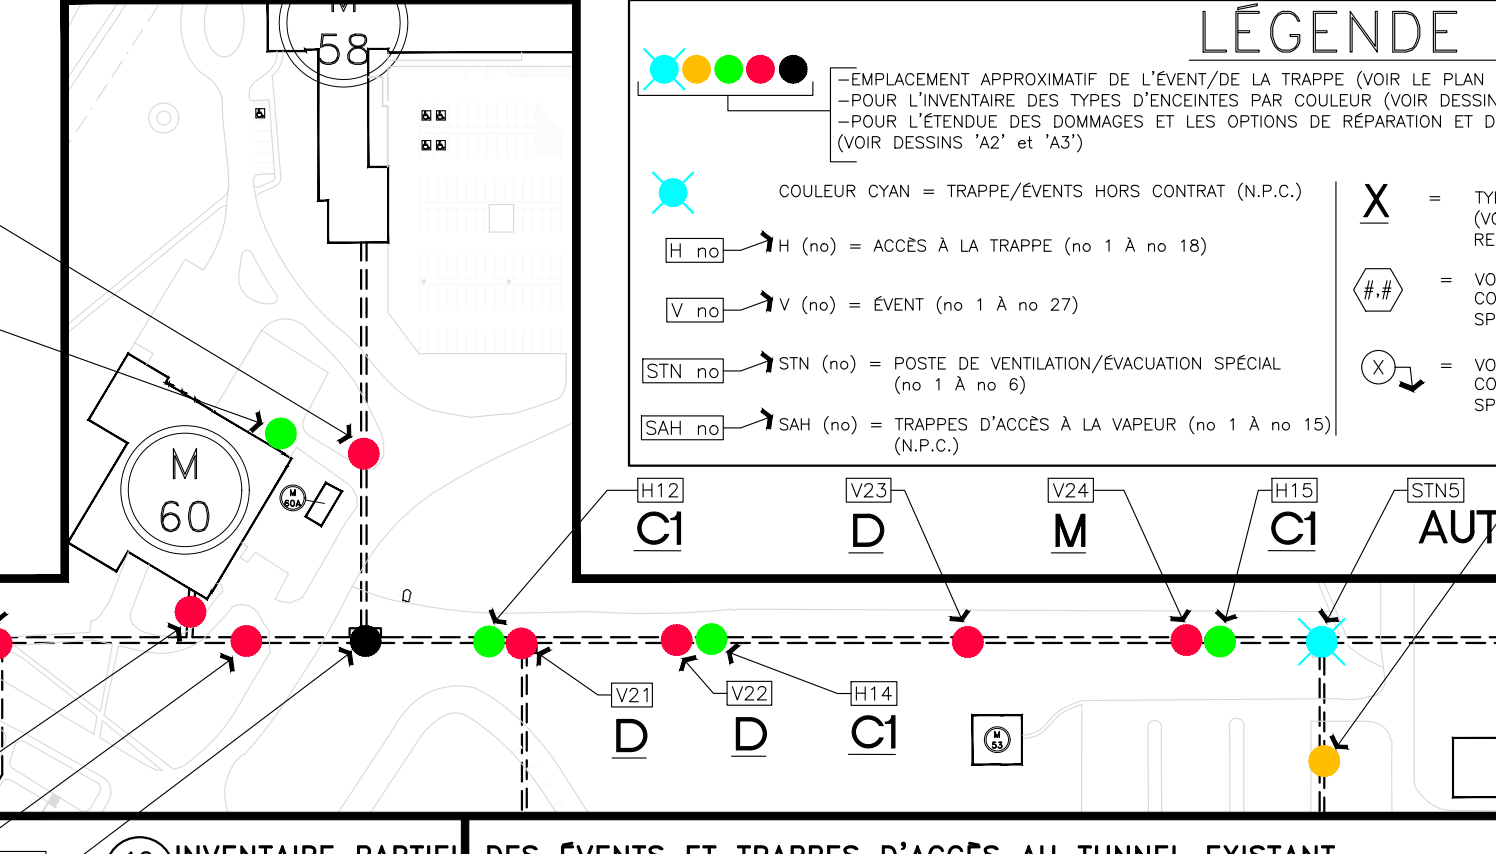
M
58

LÉGENDE

–EMPLACEMENT APPROXIMATIF DE L'ÉVENT/DE LA TRAPPE (VOIR LE PLAN
–POUR L'INVENTAIRE DES TYPES D'ENCEINTES PAR COULEUR (VOIR DESSIN
–POUR L'ÉTENDUE DES DOMMAGES ET LES OPTIONS DE RÉPARATION ET D
(VOIR DESSINS 'A2' et 'A3')

COULEUR CYAN = TRAPPE/ÉVENTS HORS CONTRAT (N.P.C.)

H no → H (no) = ACCÈS À LA TRAPPE (no 1 À no 18)

V no → V (no) = ÉVENT (no 1 À no 27)

STN no → STN (no) = POSTE DE VENTILATION/ÉVACUATION SPÉCIAL (no 1 À no 6)

SAH no → SAH (no) = TRAPPES D'ACCÈS À LA VAPEUR (no 1 À no 15) (N.P.C.)

X = TY
(VO
RE

#.# = VO
CO
SP

X = VO
CO
SP

M
60

M
60A

H12
C1

V23
D

V24
M

H15
C1

STN5
AUT

V21
D

V22
D

H14
C1

M
53

INVENTAIRE PARTIEL DES ÉVENTS ET TRAPPES D'ACCÈS AU TUNNEL EXISTANT